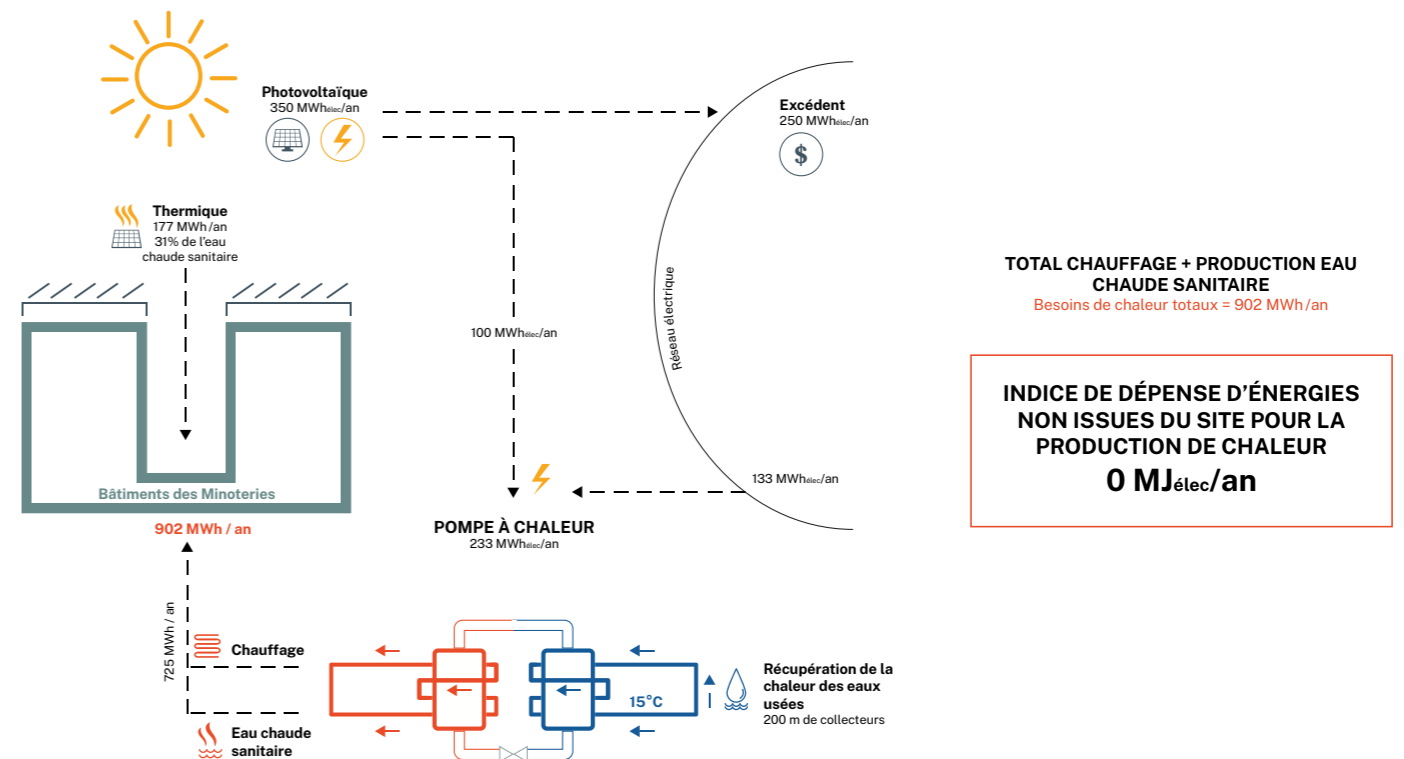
Photovoltaïque
350 MWh$_{élec}$/an

Excédent
250 MWh$_{élec}$/an

$

Thermique
177 MWh /an
31% de l'eau chaude sanitaire

Réseau électrique

TOTAL CHAUFFAGE + PRODUCTION EAU CHAUDE SANITAIRE
Besoins de chaleur totaux = 902 MWh /an

100 MWh$_{élec}$/an

INDICE DE DÉPENSE D'ÉNERGIES NON ISSUES DU SITE POUR LA PRODUCTION DE CHALEUR
0 MJ$_{élec}$/an

133 MWh$_{élec}$/an

Bâtiments des Minoteries

902 MWh / an

POMPE À CHALEUR
233 MWh$_{élec}$/an

725 MWh / an

Chauffage

15°C

Récupération de la chaleur des eaux usées
200 m de collecteurs

Eau chaude sanitaire